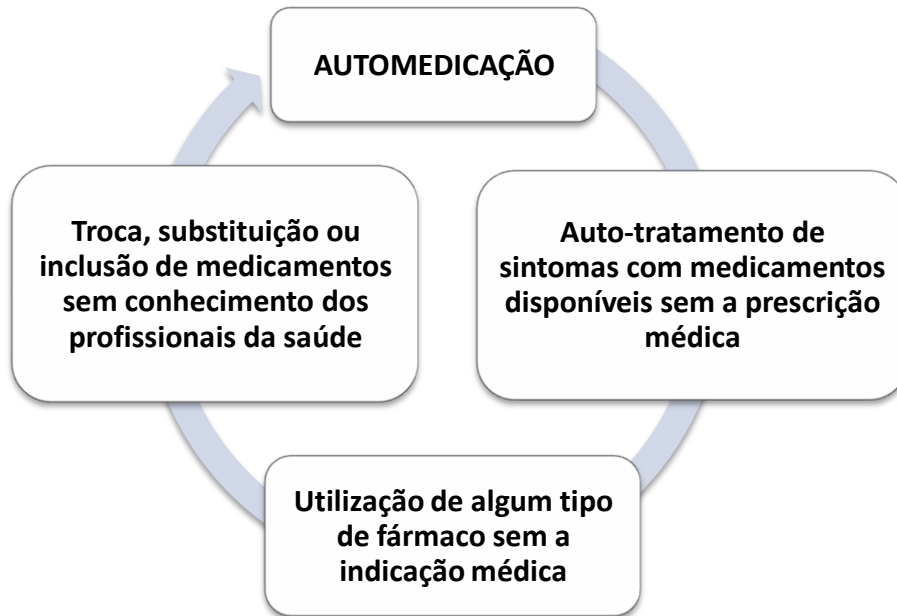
AUTOMEDICAÇÃO

Auto-tratamento de sintomas com medicamentos disponíveis sem a prescrição médica

Utilização de algum tipo de fármaco sem a indicação médica

Troca, substituição ou inclusão de medicamentos sem conhecimento dos profissionais da saúde